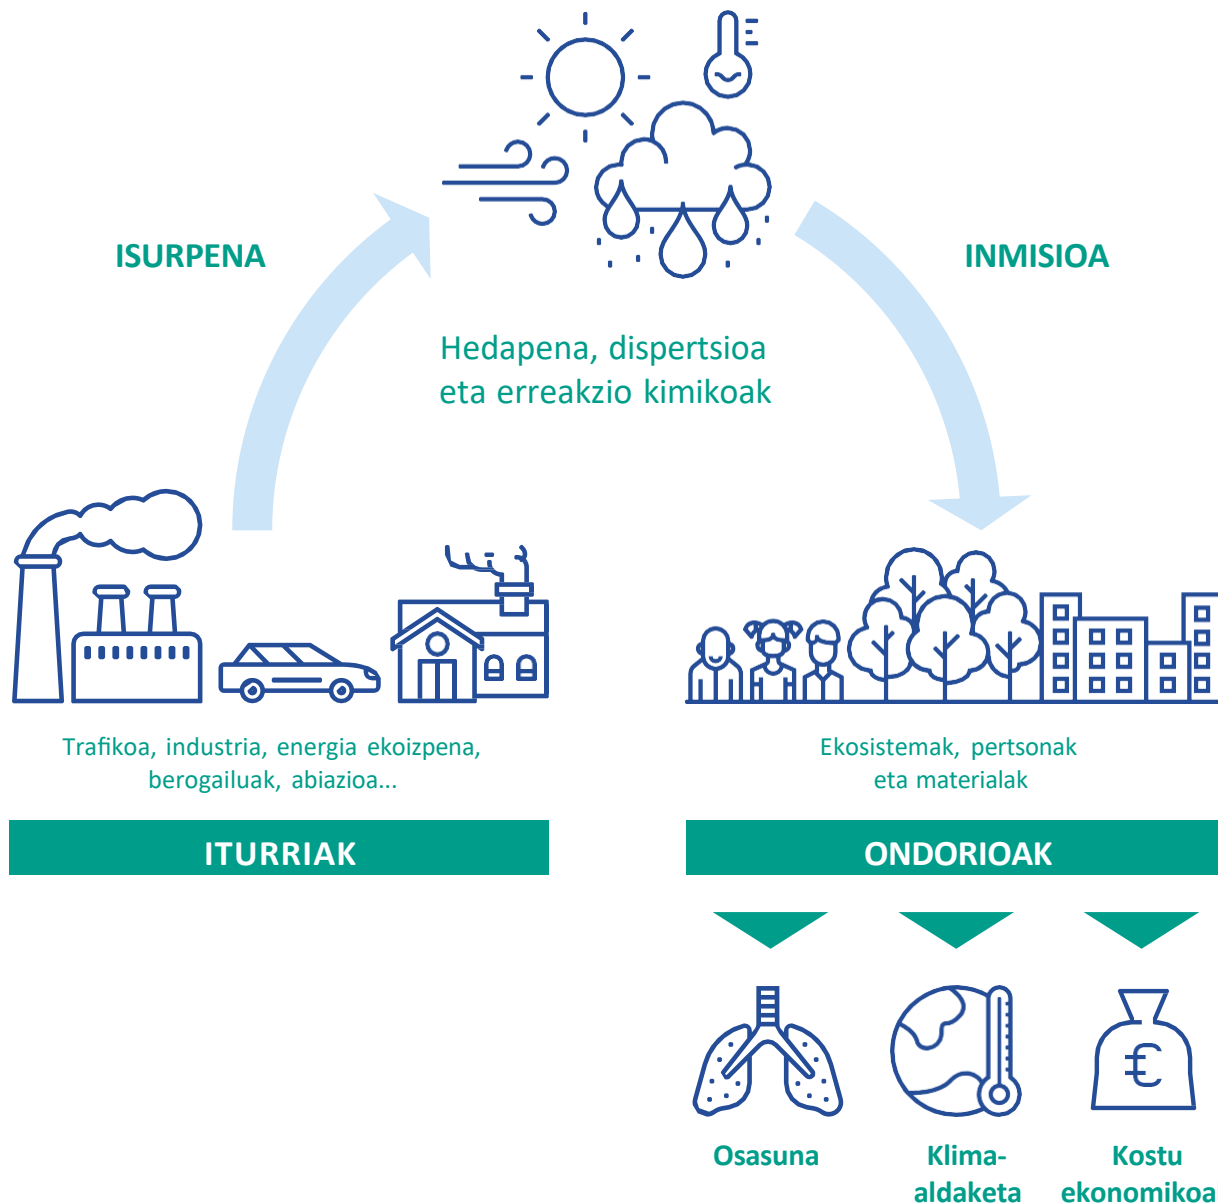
ISURPENA

INMISIOA

Hedapena, dispertsioa eta erreakzio kimikoak

Trafikoa, industria, energia ekoizpena, berogailuak, abiazioa...

ITURRIAK

Ekosistemak, pertsonak eta materialak

ONDORIOAK

Osasuna

Klima-aldaketa

Kostu ekonomikoa